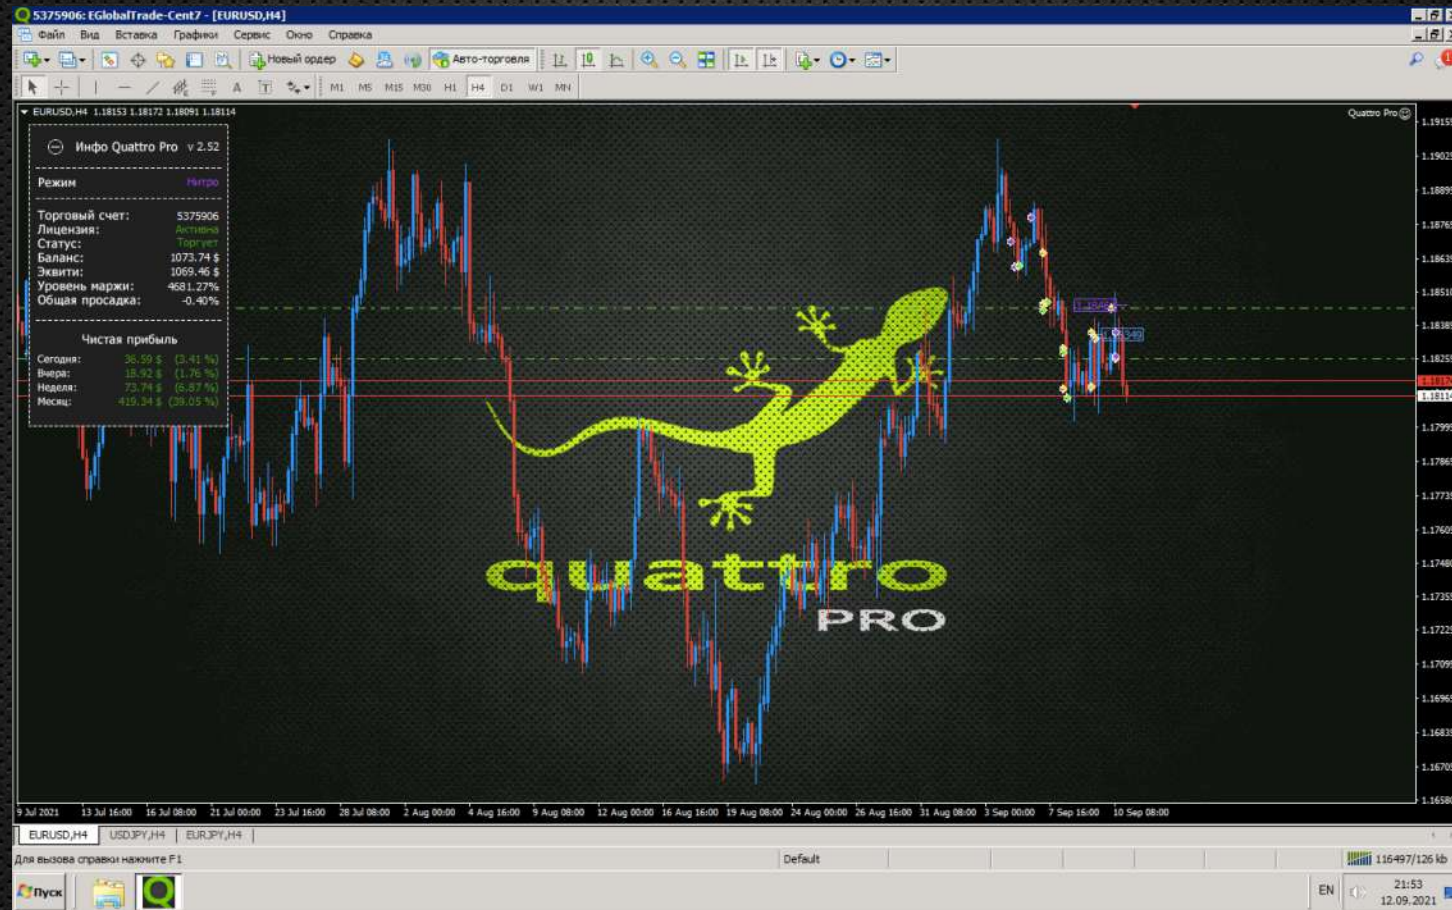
5375906: EGlobalTrade-Cent7 - [EURUSD,H4]

Файл Вид Вставка Графики Сервис Окно Справка

Новый ордер Авто-торговля

M1 M5 M15 M30 H1 H4 D1 W1 MN

EURUSD,H4 1.18153 1.18172 1.18091 1.18114

Quattro Pro

Инфо Quattro Pro v 2.52

Режим Нитро

Торговый счет: 5375906
Лицензия: Активна
Статус: Торгует
Баланс: 1073.74 $
Эквити: 1069.46 $
Уровень маржи: 4681.27%
Общая просадка: -0.40%

Чистая прибыль

Сегодня: 36.59 $ (3.41 %)
Вчера: 18.92 $ (1.76 %)
Неделя: 73.74 $ (6.87 %)
Месяц: 419.34 $ (39.05 %)

quattro PRO

1.19155
1.19020
1.18895
1.18765
1.18635
1.18510
1.18385
1.18255
1.18114
1.17995
1.17865
1.17735
1.17605
1.17480
1.17350
1.17225
1.17095
1.16965
1.16835
1.16705
1.16580

9 Jul 2021 13 Jul 16:00 16 Jul 08:00 21 Jul 00:00 23 Jul 16:00 28 Jul 08:00 2 Aug 00:00 4 Aug 16:00 9 Aug 08:00 12 Aug 00:00 16 Aug 16:00 19 Aug 00:00 24 Aug 00:00 26 Aug 16:00 31 Aug 08:00 3 Sep 00:00 7 Sep 16:00 10 Sep 08:00

EURUSD,H4 USDJPY,H4 EURJPY,H4

Для вызова справки нажмите F1 Default 116497/126 kb

Пуск EN 21:53 12.09.2021